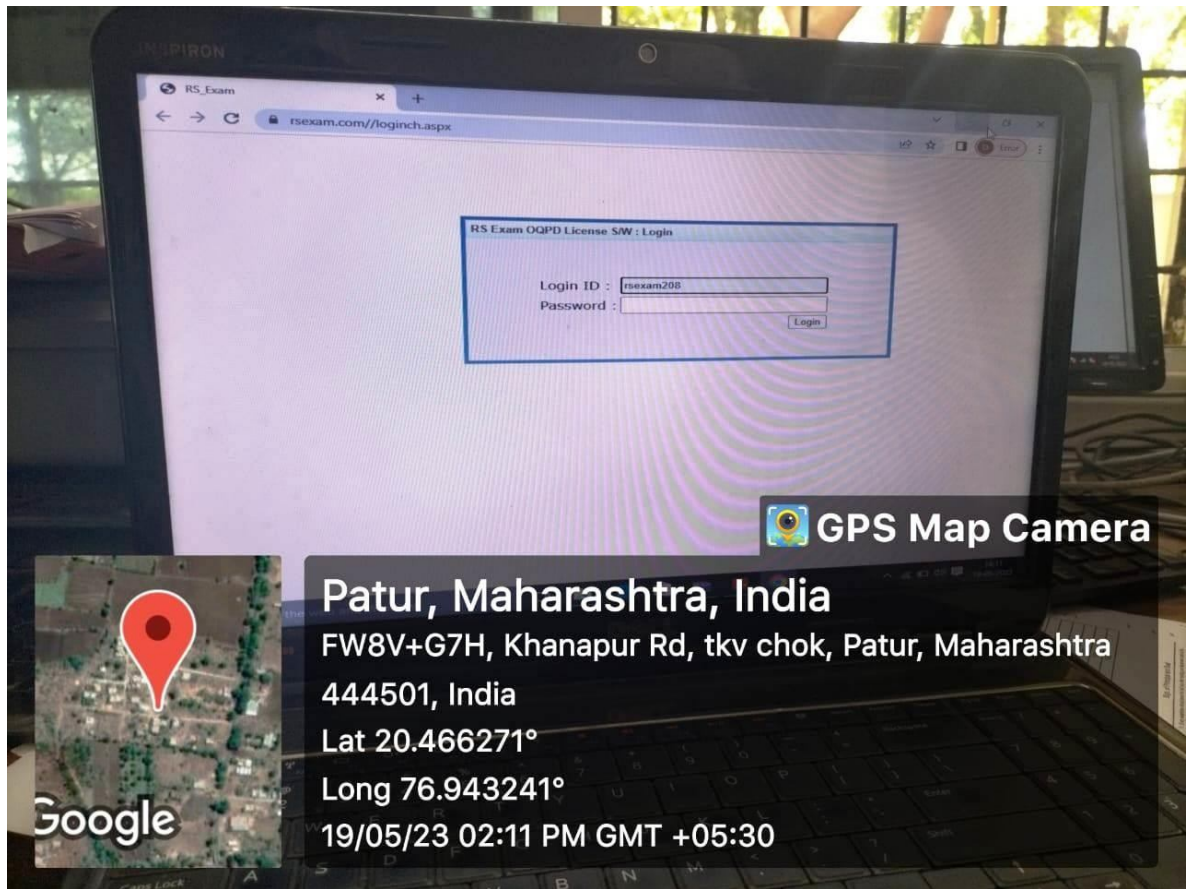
INSPIRON

RS_Exam

rsexam.com//loginch.aspx

Error

RS Exam OQPD License S/W : Login

Login ID : rsexam208
Password :
Login

GPS Map Camera

Patur, Maharashtra, India
FW8V+G7H, Khanapur Rd, tkv chok, Patur, Maharashtra 444501, India
Lat 20.466271°
Long 76.943241°
19/05/23 02:11 PM GMT +05:30

Google